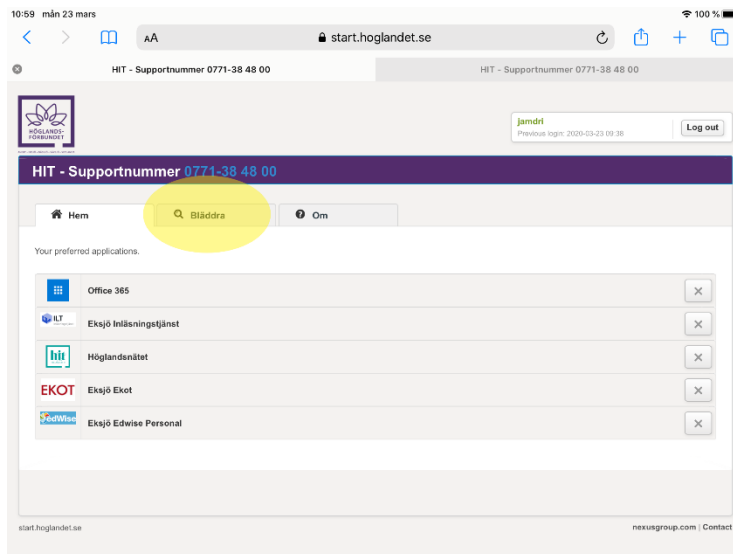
10:59 mån 23 mars

100 %

AA

start.hoglandet.se

HIT - Supportnummer 0771-38 48 00

HIT - Supportnummer 0771-38 48 00

HÖGLANDS-FÖRBUNDET

jamdri
Previous login: 2020-03-23 09:38

Log out

HIT - Supportnummer 0771-38 48 00

Hem

Bläddra

Om

Your preferred applications.

Office 365

ILT

Eksjö Inläsningstjänst

hit

Höglandsnätet

EKOT

Eksjö Ekot

EdWise

Eksjö Edwise Personal

start.hoglandet.se

nexusgroup.com | Contact